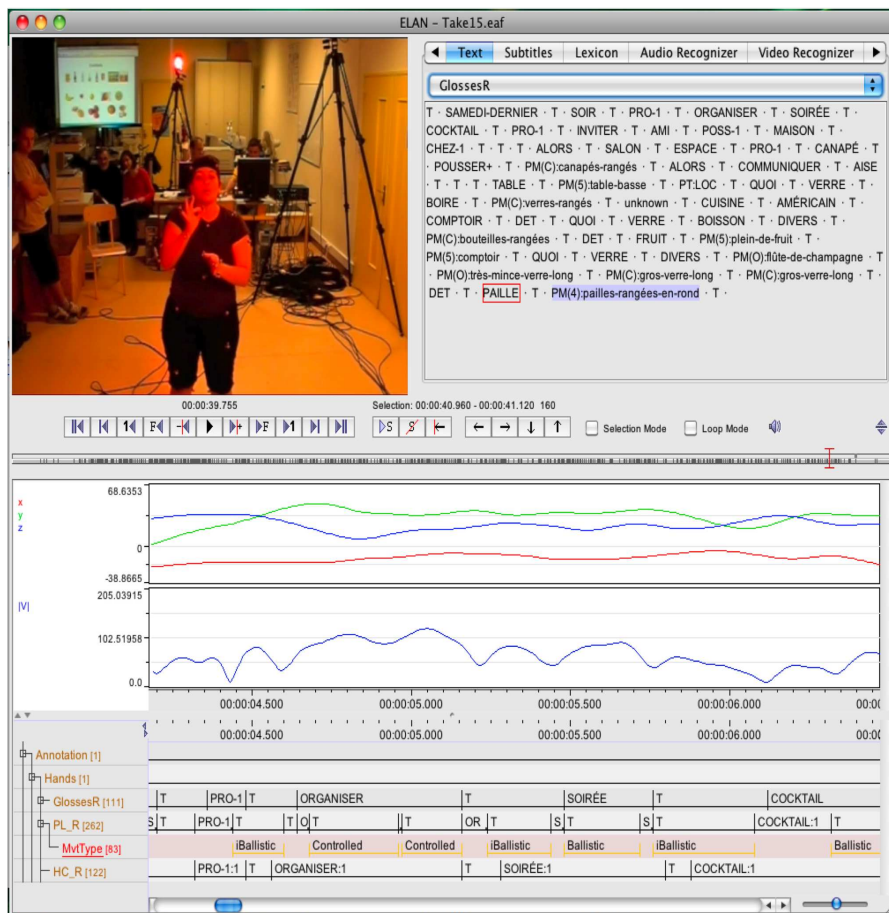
ELAN – Take15.eaf

Text | Subtitles | Lexicon | Audio Recognizer | Video Recognizer

GlossesR

T · SAMEDI-DERNIER · T · SOIR · T · PRO-1 · T · ORGANISER · T · SOIRÉE · T · COCKTAIL · T · PRO-1 · T · INVITER · T · AMI · T · POSS-1 · T · MAISON · T · CHEZ-1 · T · T · T · ALORS · T · SALON · T · ESPACE · T · PRO-1 · T · CANAPÉ · T · POUSSER+ · T · PM(C):canapés-rangés · T · ALORS · T · COMMUNIQUER · T · AISE · T · T · T · TABLE · T · PM(5):table-basse · T · PT:LOC · T · QUOI · T · VERRE · T · BOIRE · T · PM(C):verres-rangés · T · unknown · T · CUISINE · T · AMÉRICAIN · T · COMPTOIR · T · DET · T · QUOI · T · VERRE · T · BOISSON · T · DIVERS · T · PM(C):bouteilles-rangées · T · DET · T · FRUIT · T · PM(5):plein-de-fruit · T · PM(5):comptoir · T · QUOI · T · VERRE · T · DIVERS · T · PM(O):flûte-de-champagne · T · PM(O):très-mince-verre-long · T · PM(C):gros-verre-long · T · PM(C):gros-verre-long · T · DET · T · PAILLE · T · PM(4):pailles-rangées-en-rond · T ·

00:00:39.755
Selection: 00:00:40.960 - 00:00:41.120 160

Selection Mode
Loop Mode

x
y
z
68.6353
0
-38.8665

|V|
205.03915
102.51958
0.0

00:00:04.500 00:00:05.000 00:00:05.500 00:00:06.000 00:00
00:00:04.500 00:00:05.000 00:00:05.500 00:00:06.000 00:00

Annotation [1]
Hands [1]
GlossesR [111]
PL_R [262]
MvtType [83]
HC_R [122]

T | PRO-1 | T | ORGANISER | T | SOIRÉE | T | COCKTAIL
S | T | PRO-1 | T | T | O | T | T | OR | T | S | T | S | T | COCKTAIL:1 | T
iBallistic | Controlled | Controlled | iBallistic | Ballistic | iBallistic | Ballistic
PRO-1:1 | T | ORGANISER:1 | T | SOIRÉE:1 | T | COCKTAIL:1